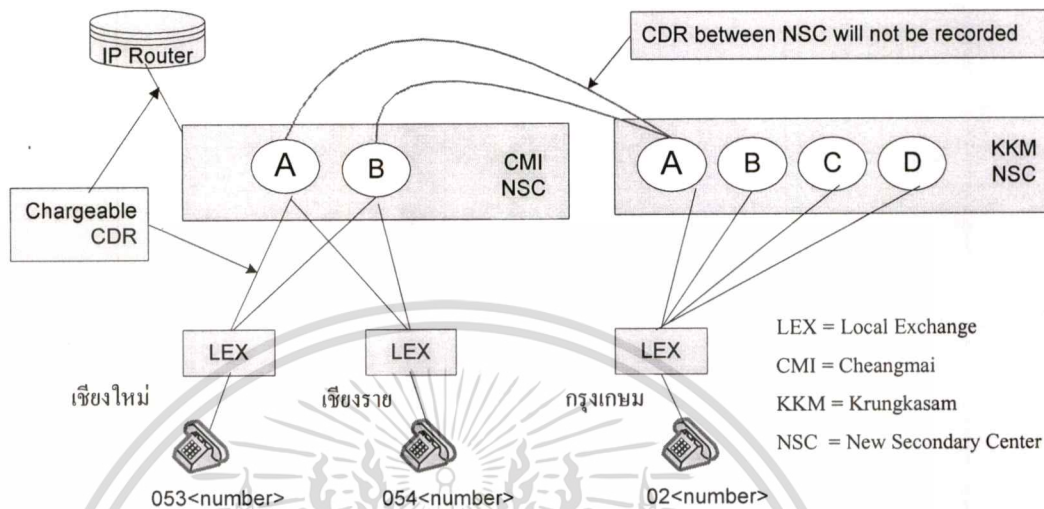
IP Router

CDR between NSC will not be recorded

A B CMI NSC

A B C D KKM NSC

Chargeable CDR

LEX LEX LEX

เชียงใหม่ เชียงราย กรุงเกษม

053<number> 054<number> 02<number>

LEX = Local Exchange

CMI = Cheangmai

KKM = Krungkasam

NSC = New Secondary Center